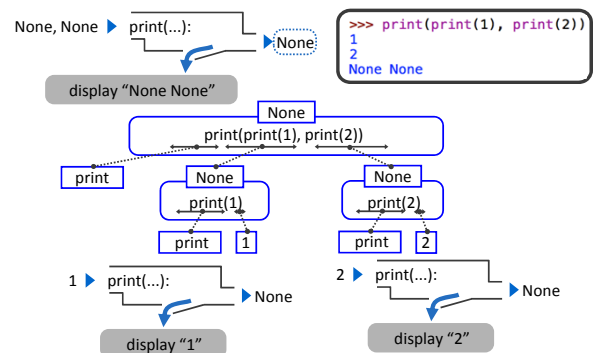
None, None print(...):
None
display "None None"

>>> print(print(1), print(2))
1
2
None None

None
print(print(1), print(2))
print
None
print(1)
print
1
None
print(2)
print
2

1 print(...):
None
display "1"

2 print(...):
None
display "2"